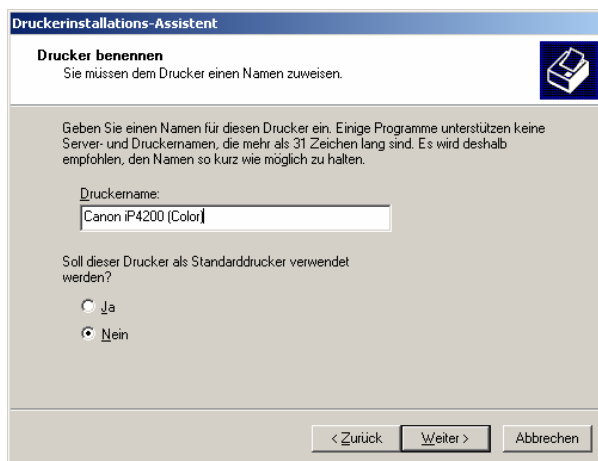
Druckerinstallations-Assistent

Drucker benennen
Sie müssen dem Drucker einen Namen zuweisen.

Geben Sie einen Namen für diesen Drucker ein. Einige Programme unterstützen keine Server- und Druckernamen, die mehr als 31 Zeichen lang sind. Es wird deshalb empfohlen, den Namen so kurz wie möglich zu halten.

Druckername:
Canon iP4200 (Color)

Soll dieser Drucker als Standarddrucker verwendet werden?

Ja

Nein

< Zurück
Weiter >
Abbrechen